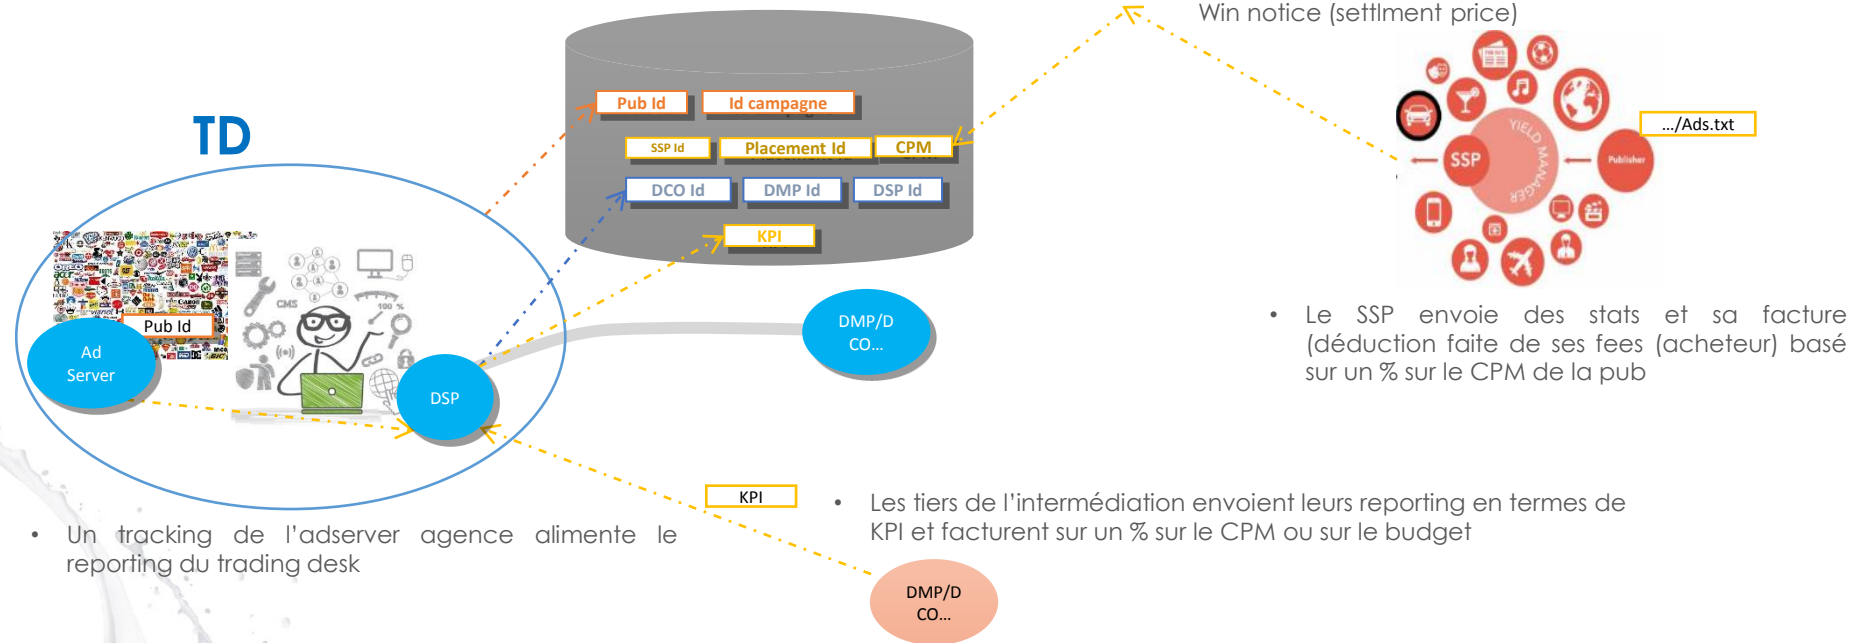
Win notice (settlment price)

Pub Id
Id campagne
SSP Id
Placement Id
CPM
DCO Id
DMP Id
DSP Id
KPI

TD

Pub Id
Ad Server
CMS
100 %
DSP

DMP/DCO...

SSP
YIELD MANAGER
Publisher
.../Ads.txt

• Le SSP envoie des stats et sa facture (déduction faite de ses fees (acheteur) basé sur un % sur le CPM de la pub

KPI

• Un tracking de l'adserver agence alimente le reporting du trading desk

• Les tiers de l'intermédiation envoient leurs reporting en termes de KPI et facturent sur un % sur le CPM ou sur le budget

DMP/DCO...